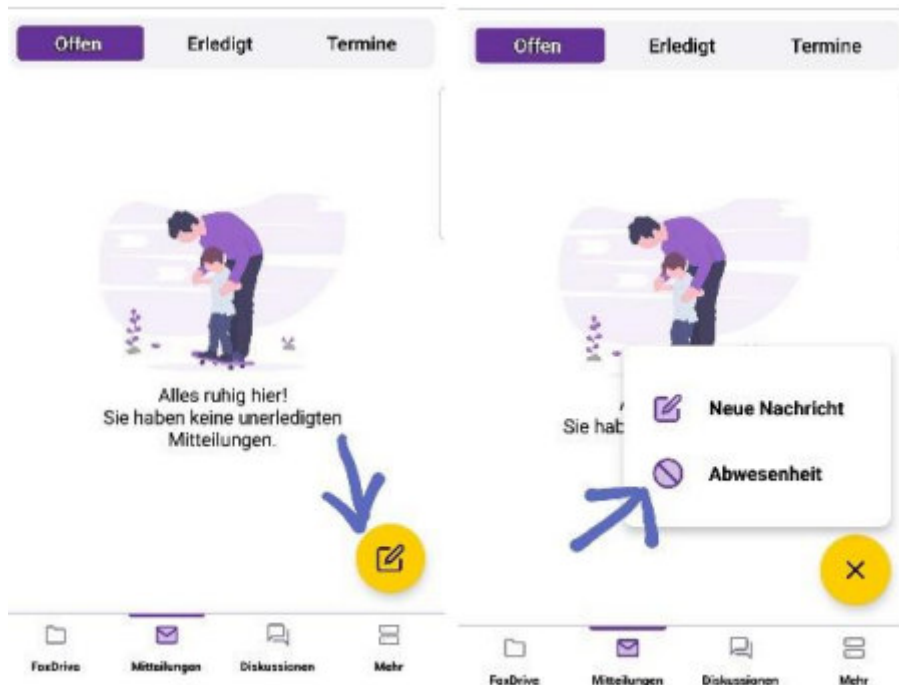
Offen Erledigt Termine

Alles ruhig hier!
Sie haben keine unerledigten Mitteilungen.

FoxDrive Mitteilungen Diskussionen Mehr

Offen Erledigt Termine

Sie hab

Neue Nachricht

Abwesenheit

FoxDrive Mitteilungen Diskussionen Mehr